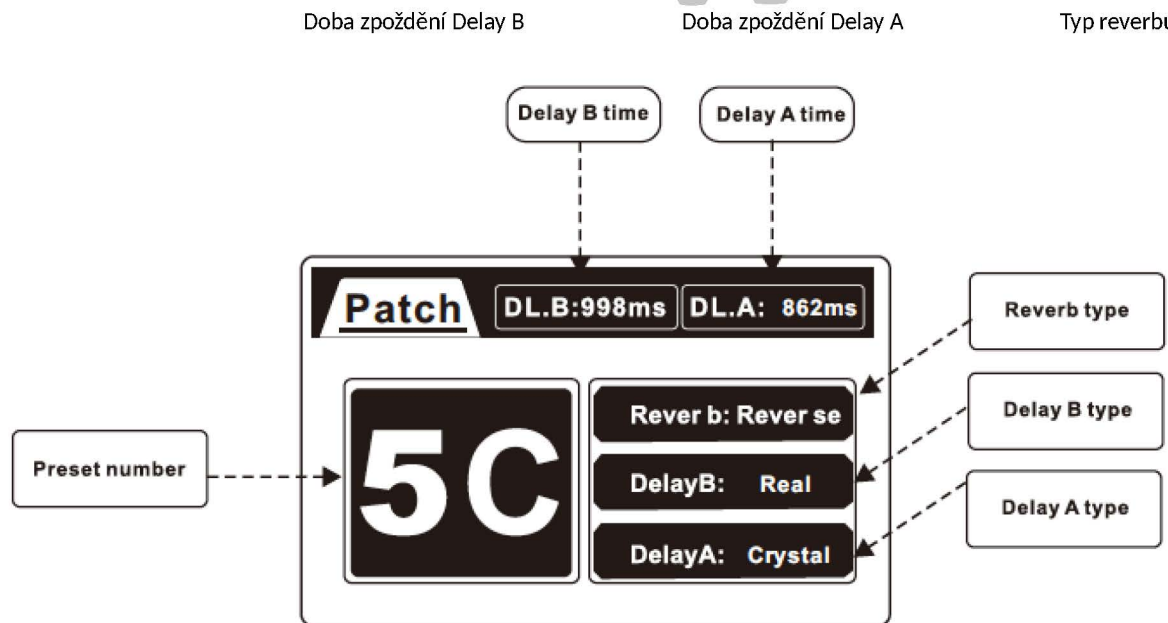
Doba zpoždění Delay B

Doba zpoždění Delay A

Typ reverbu

Delay B time

Delay A time

Patch

DL.B:998ms

DL.A: 862ms

Reverb type

Rever b: Rever se

Delay B type

Preset number

5C

DelayB: Real

Delay A type

DelayA: Crystal